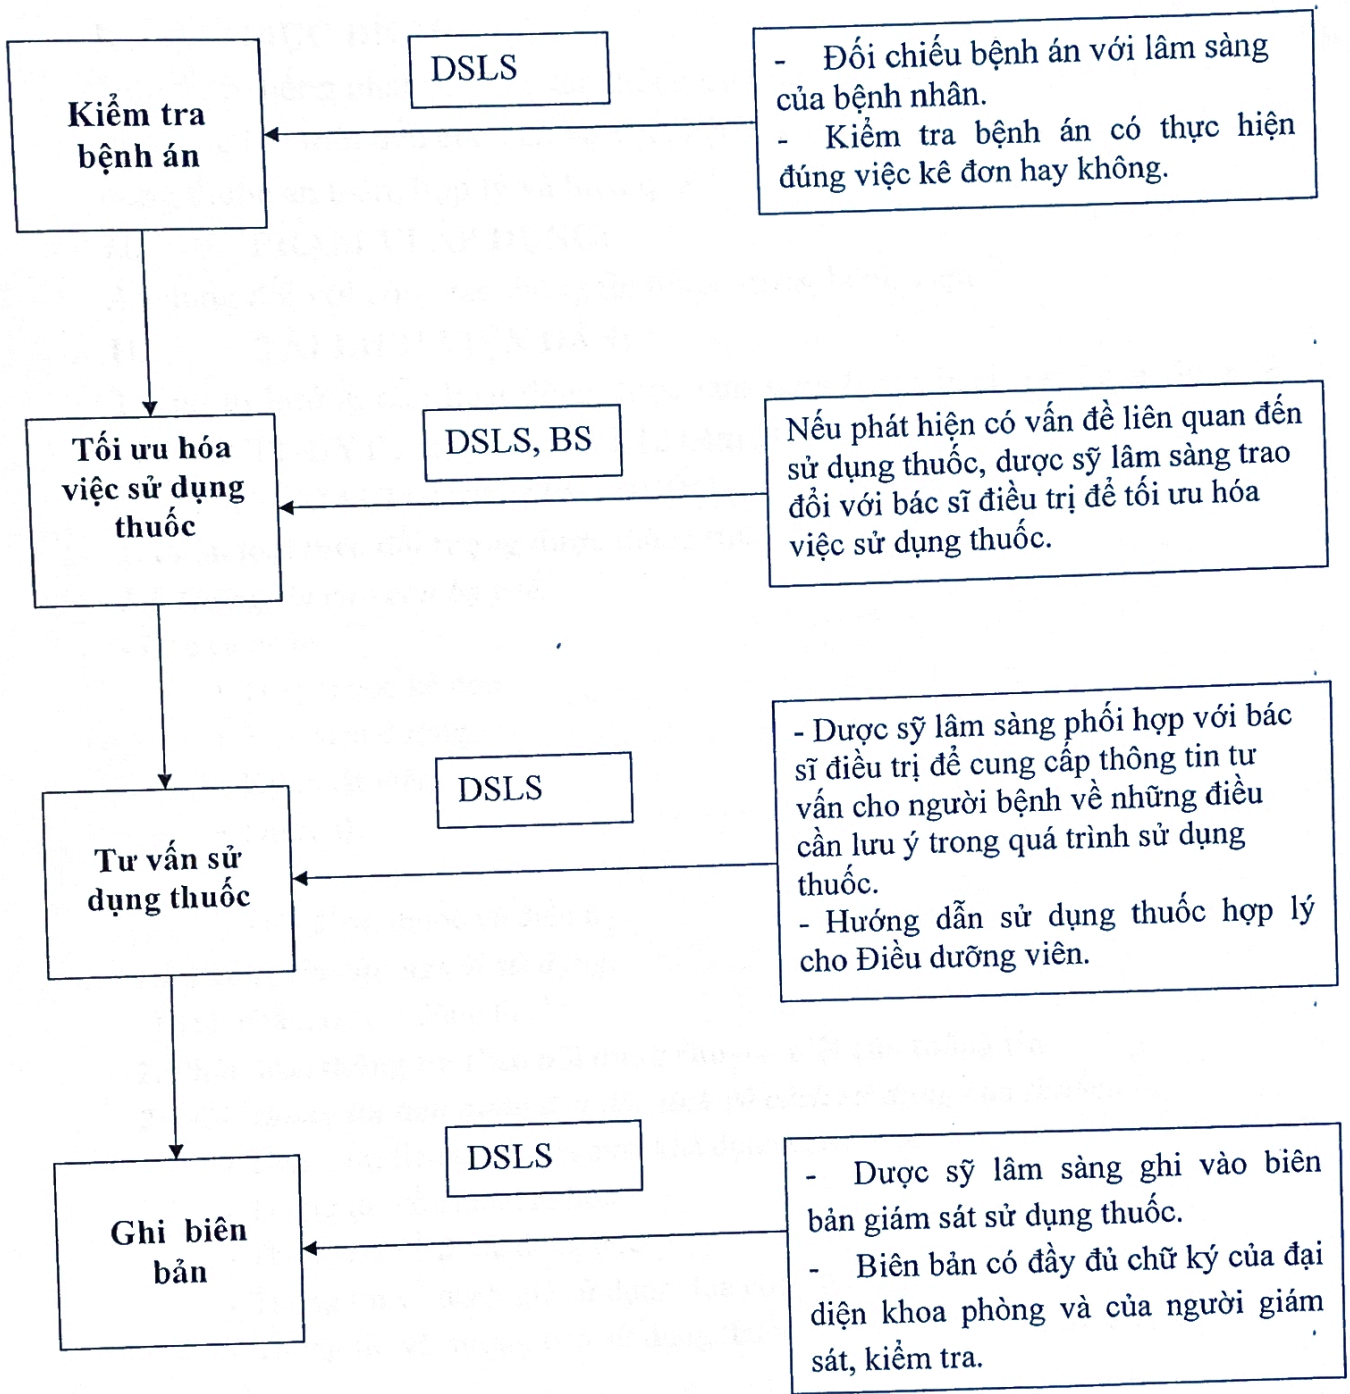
Kiểm tra bệnh án

DSLS

- Đối chiếu bệnh án với lâm sàng của bệnh nhân.
- Kiểm tra bệnh án có thực hiện đúng việc kê đơn hay không.

Tối ưu hóa việc sử dụng thuốc

DSLS, BS

Nếu phát hiện có vấn đề liên quan đến sử dụng thuốc, dược sỹ lâm sàng trao đổi với bác sĩ điều trị để tối ưu hóa việc sử dụng thuốc.

Tư vấn sử dụng thuốc

DSLS

- Dược sỹ lâm sàng phối hợp với bác sĩ điều trị để cung cấp thông tin tư vấn cho người bệnh về những điều cần lưu ý trong quá trình sử dụng thuốc.
- Hướng dẫn sử dụng thuốc hợp lý cho Điều dưỡng viên.

Ghi biên bản

DSLS

- Dược sỹ lâm sàng ghi vào biên bản giám sát sử dụng thuốc.
- Biên bản có đầy đủ chữ ký của đại diện khoa phòng và của người giám sát, kiểm tra.